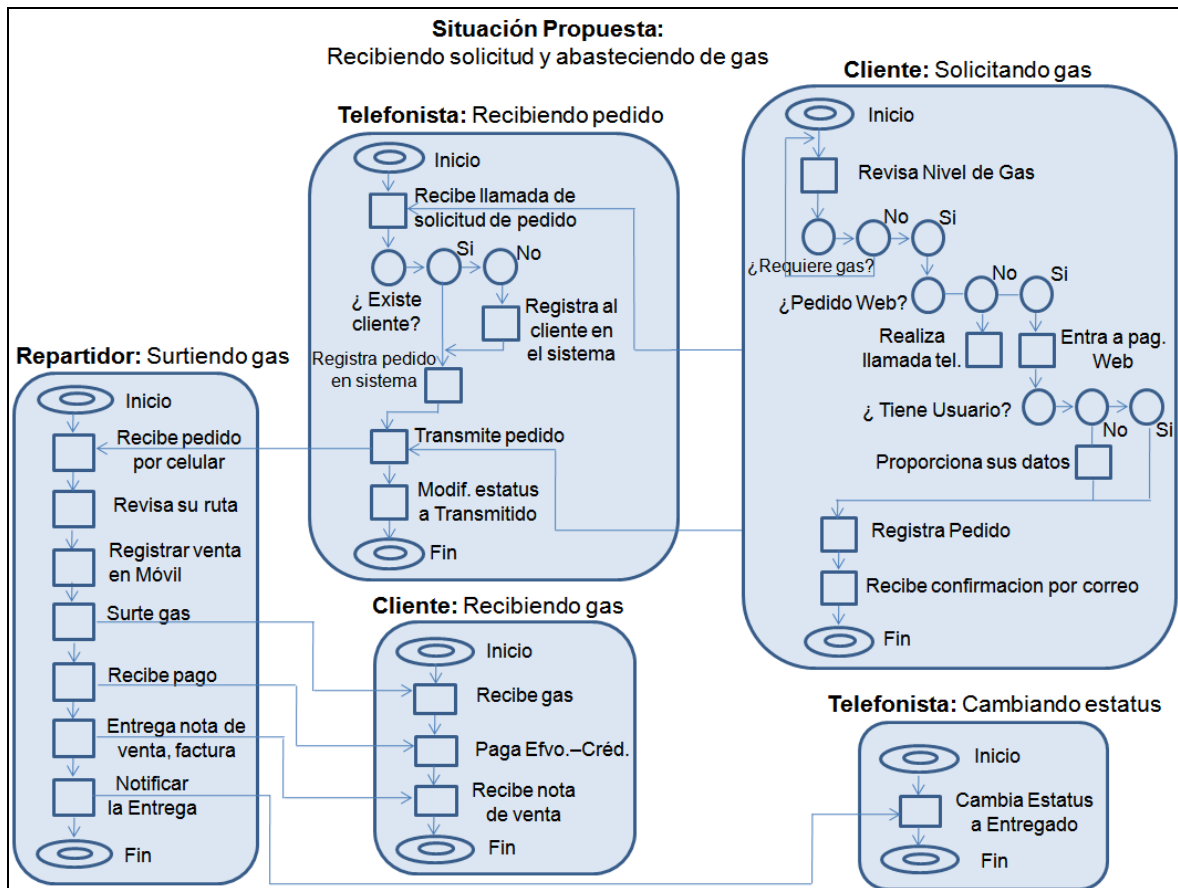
Situación Propuesta:
Recibiendo solicitud y abasteciendo de gas

Telefonista: Recibiendo pedido

Inicio
Recibe llamada de solicitud de pedido
¿ Existe cliente?
Si
No
Registra al cliente en el sistema
Registra pedido en sistema
Transmite pedido
Modif. estatus a Transmitido
Fin

Cliente: Solicitando gas

Inicio
Revisa Nivel de Gas
¿Requiere gas?
No
Si
¿Pedido Web?
No
Si
Realiza llamada tel.
Entra a pag. Web
¿ Tiene Usuario?
No
Si
Proporciona sus datos
Registra Pedido
Recibe confirmacion por correo
Fin

Repartidor: Surtiendo gas

Inicio
Recibe pedido por celular
Revisa su ruta
Registrar venta en Móvil
Surte gas
Recibe pago
Entrega nota de venta, factura
Notificar la Entrega
Fin

Cliente: Recibiendo gas

Inicio
Recibe gas
Paga Efvo.–Créd.
Recibe nota de venta
Fin

Telefonista: Cambiando estatus

Inicio
Cambia Estatus a Entregado
Fin